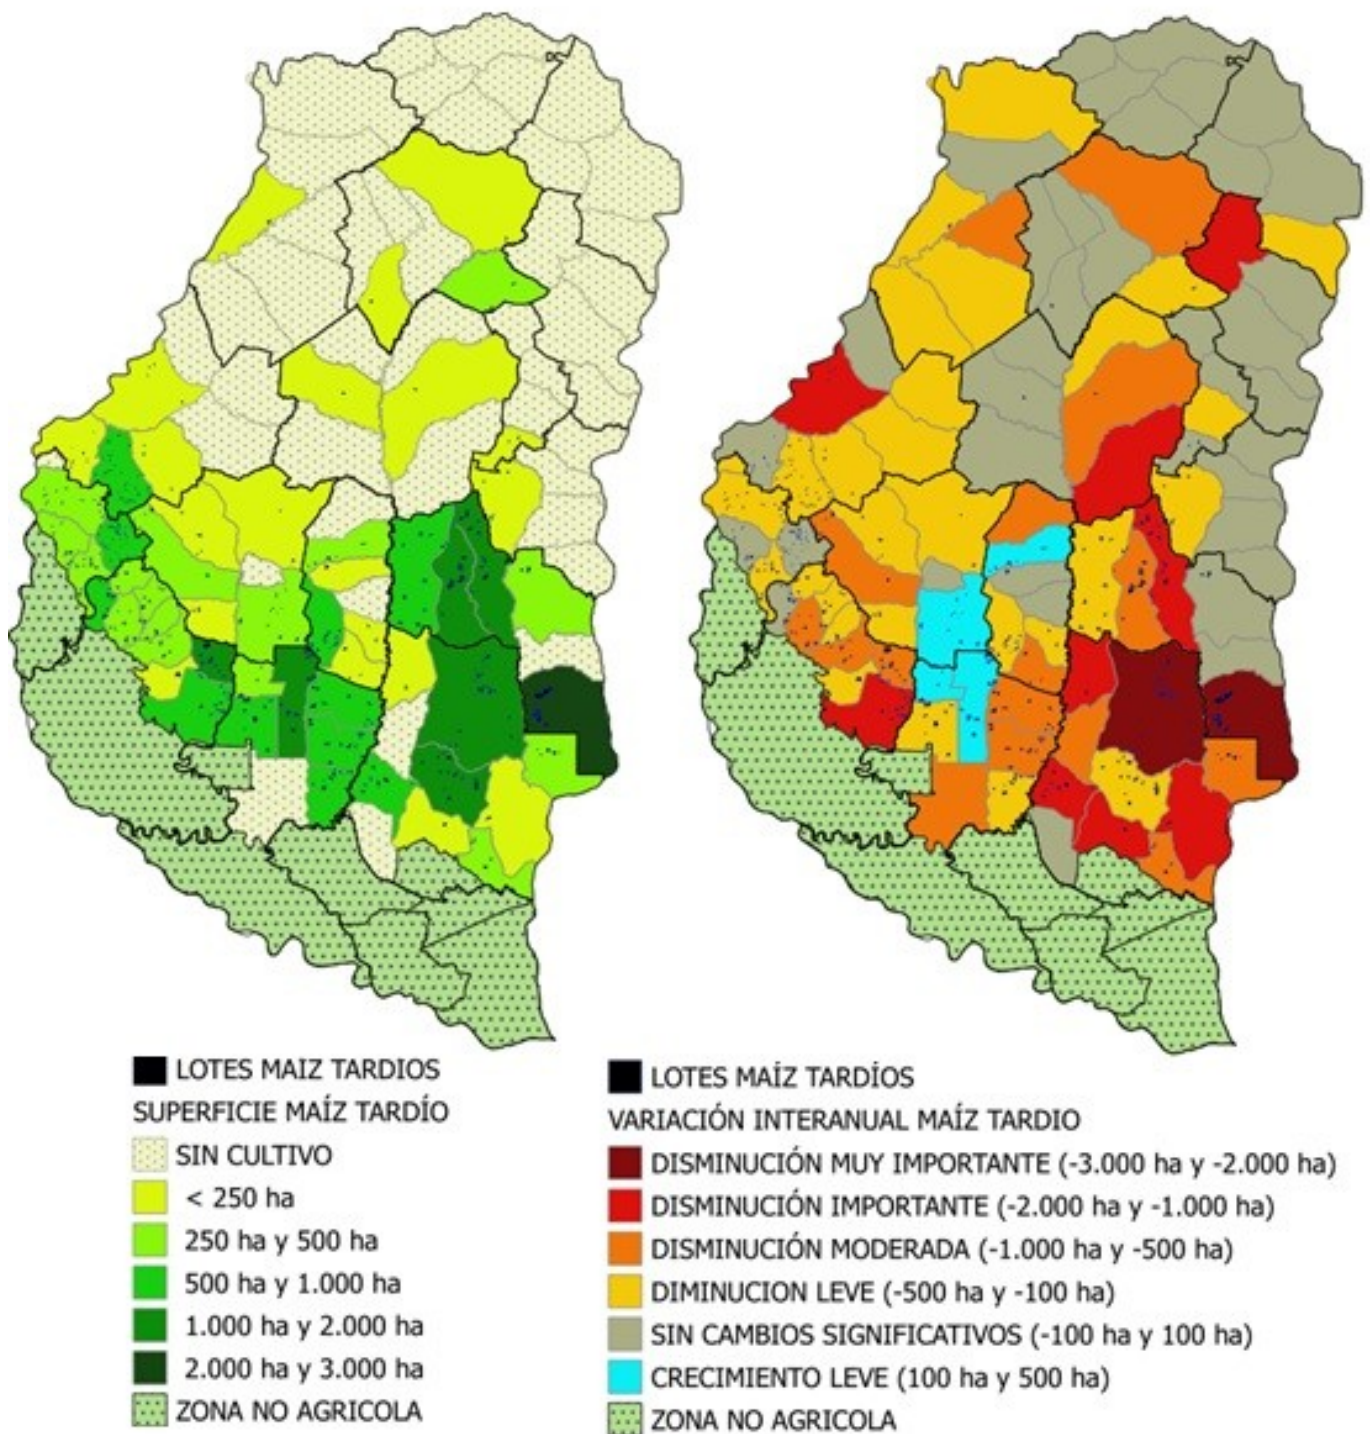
LOTES MAIZ TARDIOS
SUPERFICIE MAÍZ TARDÍO
SIN CULTIVO
< 250 ha
250 ha y 500 ha
500 ha y 1.000 ha
1.000 ha y 2.000 ha
2.000 ha y 3.000 ha
ZONA NO AGRICOLA

LOTES MAÍZ TARDÍOS
VARIACIÓN INTERANUAL MAÍZ TARDIO
DISMINUCIÓN MUY IMPORTANTE (-3.000 ha y -2.000 ha)
DISMINUCIÓN IMPORTANTE (-2.000 ha y -1.000 ha)
DISMINUCIÓN MODERADA (-1.000 ha y -500 ha)
DIMINUCION LEVE (-500 ha y -100 ha)
SIN CAMBIOS SIGNIFICATIVOS (-100 ha y 100 ha)
CRECIMIENTO LEVE (100 ha y 500 ha)
ZONA NO AGRICOLA